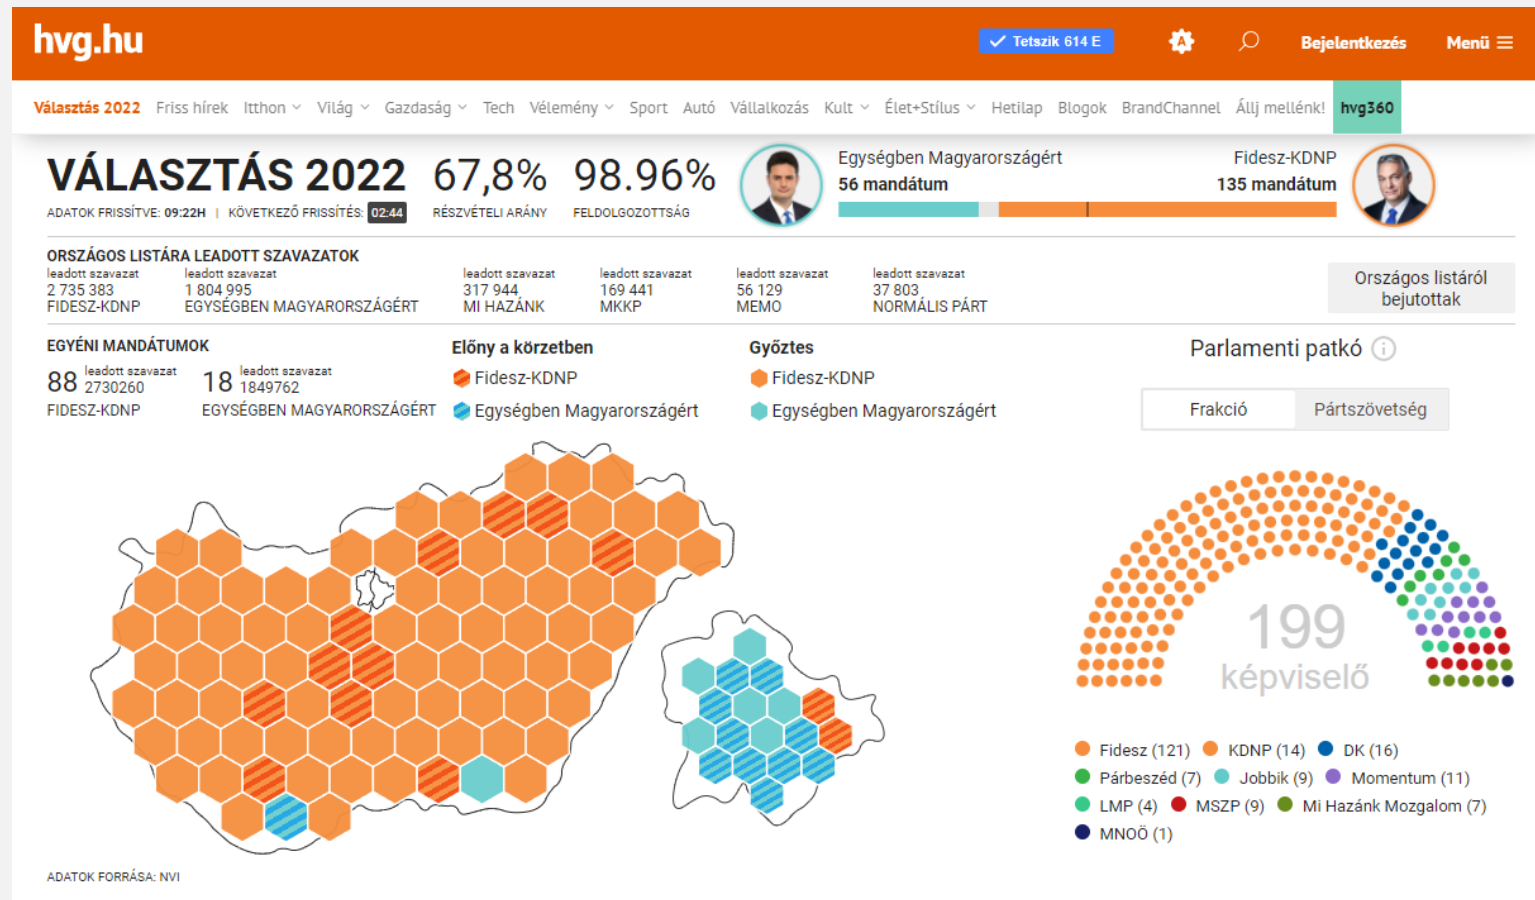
hvg.hu

Tetszik 614 E

Bejelentkezés

Menü

Választás 2022 Friss hírek Itthon Világ Gazdaság Tech Vélemény Sport Autó Vállalkozás Kult Élet+Stílus Hetilap Blogok BrandChannel Állj mellénk! hvg360

VÁLASZTÁS 2022

ADATOK FRISSÍTVE: 09:22H | KÖVETKEZŐ FRISSÍTÉS: 02:44

67,8%
RÉSZVÉTELI ARÁNY

98.96%
FELDOLGOZOTTSÁG

Egységben Magyarországért
56 mandátum

Fidesz-KDNP
135 mandátum

ORSZÁGOS LISTÁRA LEADOTT SZAVAZATOK

leadott szavazat
2 735 383
FIDESZ-KDNP

leadott szavazat
1 804 995
EGYSÉGBEN MAGYARORSZÁGÉRT

leadott szavazat
317 944
MI HAZÁNK

leadott szavazat
169 441
MKKP

leadott szavazat
56 129
MEMO

leadott szavazat
37 803
NORMÁLIS PÁRT

Országos listáról bejutottak

EGYÉNI MANDÁTUMOK

88 leadott szavazat 2730260
FIDESZ-KDNP

18 leadott szavazat 1849762
EGYSÉGBEN MAGYARORSZÁGÉRT

Előny a körzetben
Fidesz-KDNP
Egységben Magyarországért

Győztes
Fidesz-KDNP
Egységben Magyarországért

Parlamenti patkó

Frakció
Pártszövetség

199
képviselő

Fidesz (121) KDNP (14) DK (16)
Párbeszéd (7) Jobbik (9) Momentum (11)
LMP (4) MSZP (9) Mi Hazánk Mozgalom (7)
MNOÖ (1)

ADATOK FORRÁSA: NVI